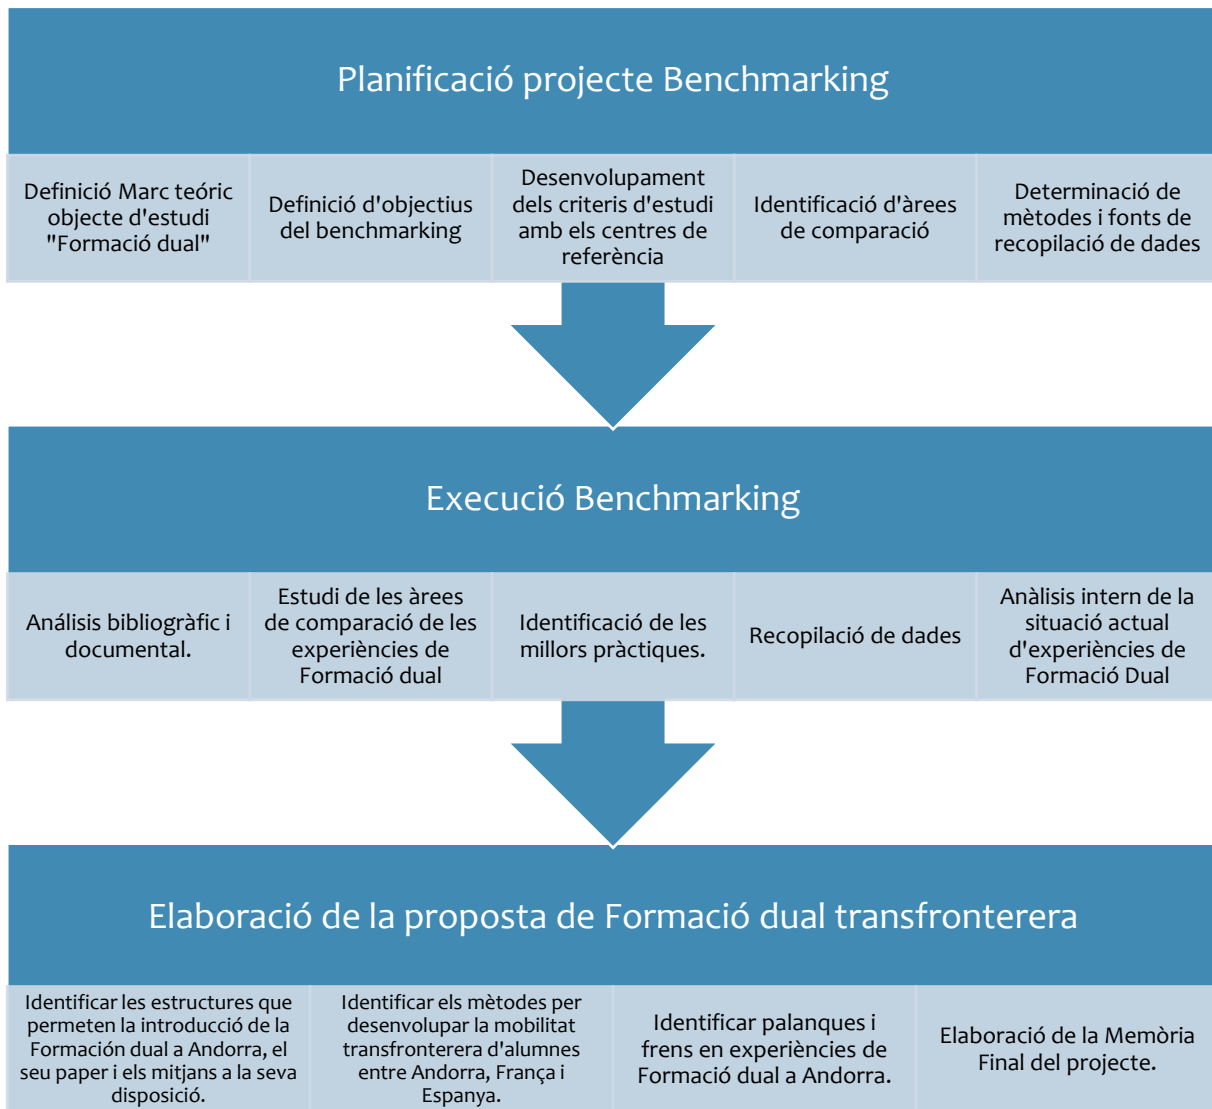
Planificació projecte Benchmarking

Definició Marc teóric objecte d'estudi "Formació dual"

Definició d'objectius del benchmarking

Desenvolupament dels criteris d'estudi amb els centres de referència

Identificació d'àrees de comparació

Determinació de mètodes i fonts de recopilació de dades

Execució Benchmarking

Análisis bibliogràfic i documental.

Estudi de les àrees de comparació de les experiències de Formació dual

Identificació de les millors pràctiques.

Recopilació de dades

Anàlisis intern de la situació actual d'experiències de Formació Dual

Elaboració de la proposta de Formació dual transfronterera

Identificar les estructures que permeten la introducció de la Formación dual a Andorra, el seu paper i els mitjans a la seva disposició.

Identificar els mètodes per desenvolupar la mobilitat transfronterera d'alumnes entre Andorra, França i Espanya.

Identificar palanques i frens en experiències de Formació dual a Andorra.

Elaboració de la Memòria Final del projecte.